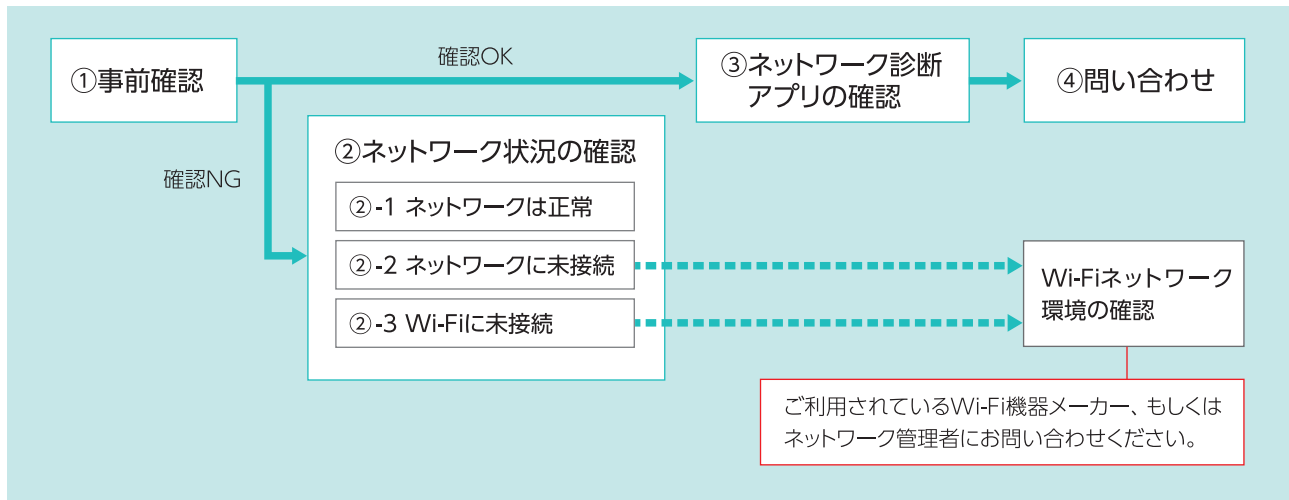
①事前確認

確認OK

③ネットワーク診断アプリの確認

④問い合わせ

確認NG

②ネットワーク状況の確認

②-1 ネットワークは正常

②-2 ネットワークに未接続

②-3 Wi-Fiに未接続

Wi-Fiネットワーク環境の確認

ご利用されているWi-Fi機器メーカー、もしくはネットワーク管理者にお問い合わせください。